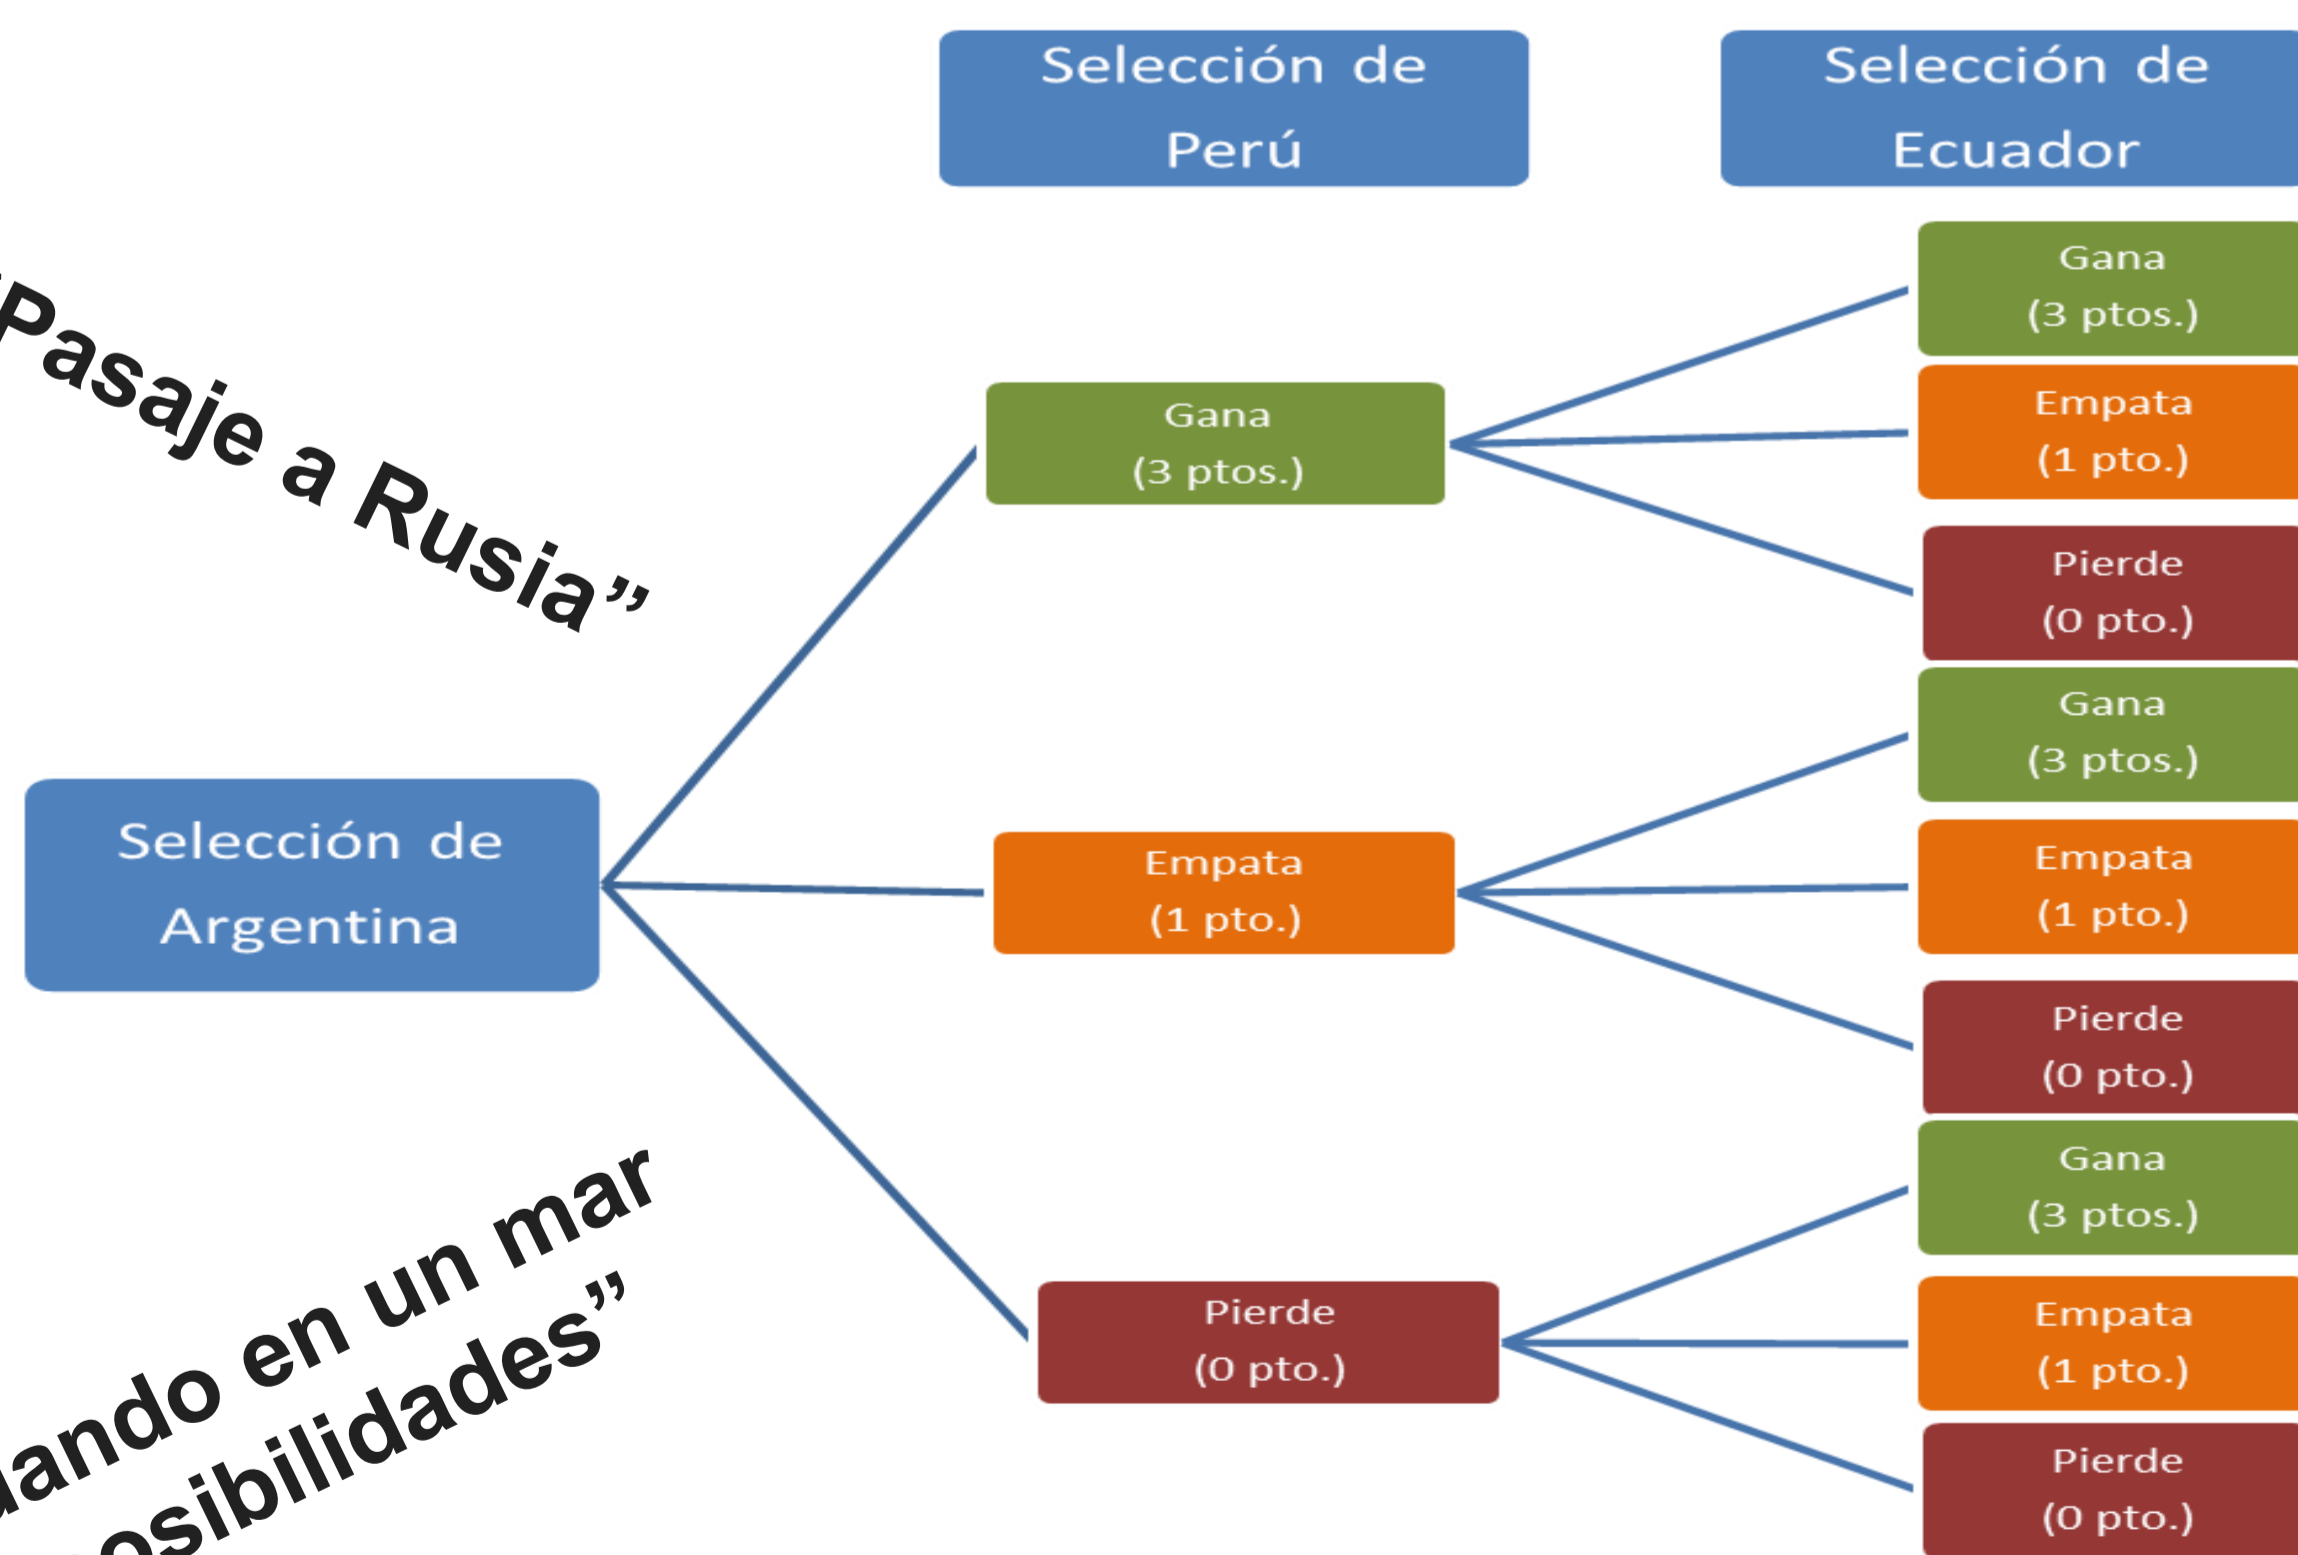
Selección de Perú

Selección de Ecuador

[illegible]Pasaje a Rusia"

Selección de Argentina

Gana (3 ptos.)

Empata (1 pto.)

Pierde (0 pto.)

Gana (3 ptos.)

Empata (1 pto.)

Pierde (0 pto.)

Gana (3 ptos.)

Empata (1 pto.)

Pierde (0 pto.)

Gana (3 ptos.)

Empata (1 pto.)

Pierde (0 pto.)

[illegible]ando en un mar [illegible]osibilidades"